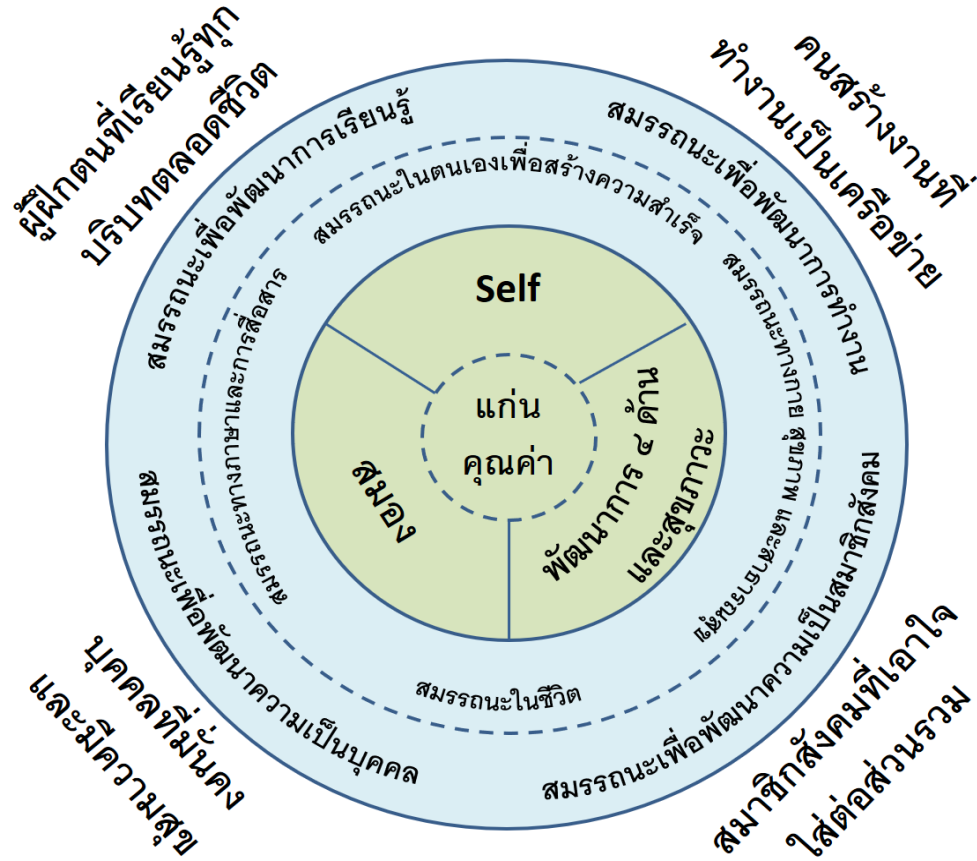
ผู้ฝึกตนที่เรียนรู้ทุกบริบทตลอดชีวิต

คนสร้างงานที่ทำงานเป็นเครือข่าย

บุคคลที่มั่นคงและมีความสุข

สมาชิกสังคมที่เอาใจใส่ต่อส่วนรวม

สมรรถนะเพื่อพัฒนาการเรียนรู้

สมรรถนะเพื่อพัฒนาการทำงาน

สมรรถนะเพื่อพัฒนาความเป็นสมาชิกสังคม

สมรรถนะเพื่อพัฒนาความเป็นบุคคล

สมรรถนะในตนเองเพื่อสร้างความสำเร็จ

สมรรถนะทางภาษาและการสื่อสาร

สมรรถนะทางกาย สังคม และอารมณ์

สมรรถนะในชีวิต

Self

สมอง

พัฒนาการ ๔ ด้าน และสุขภาวะ

แก่น
คุณค่า